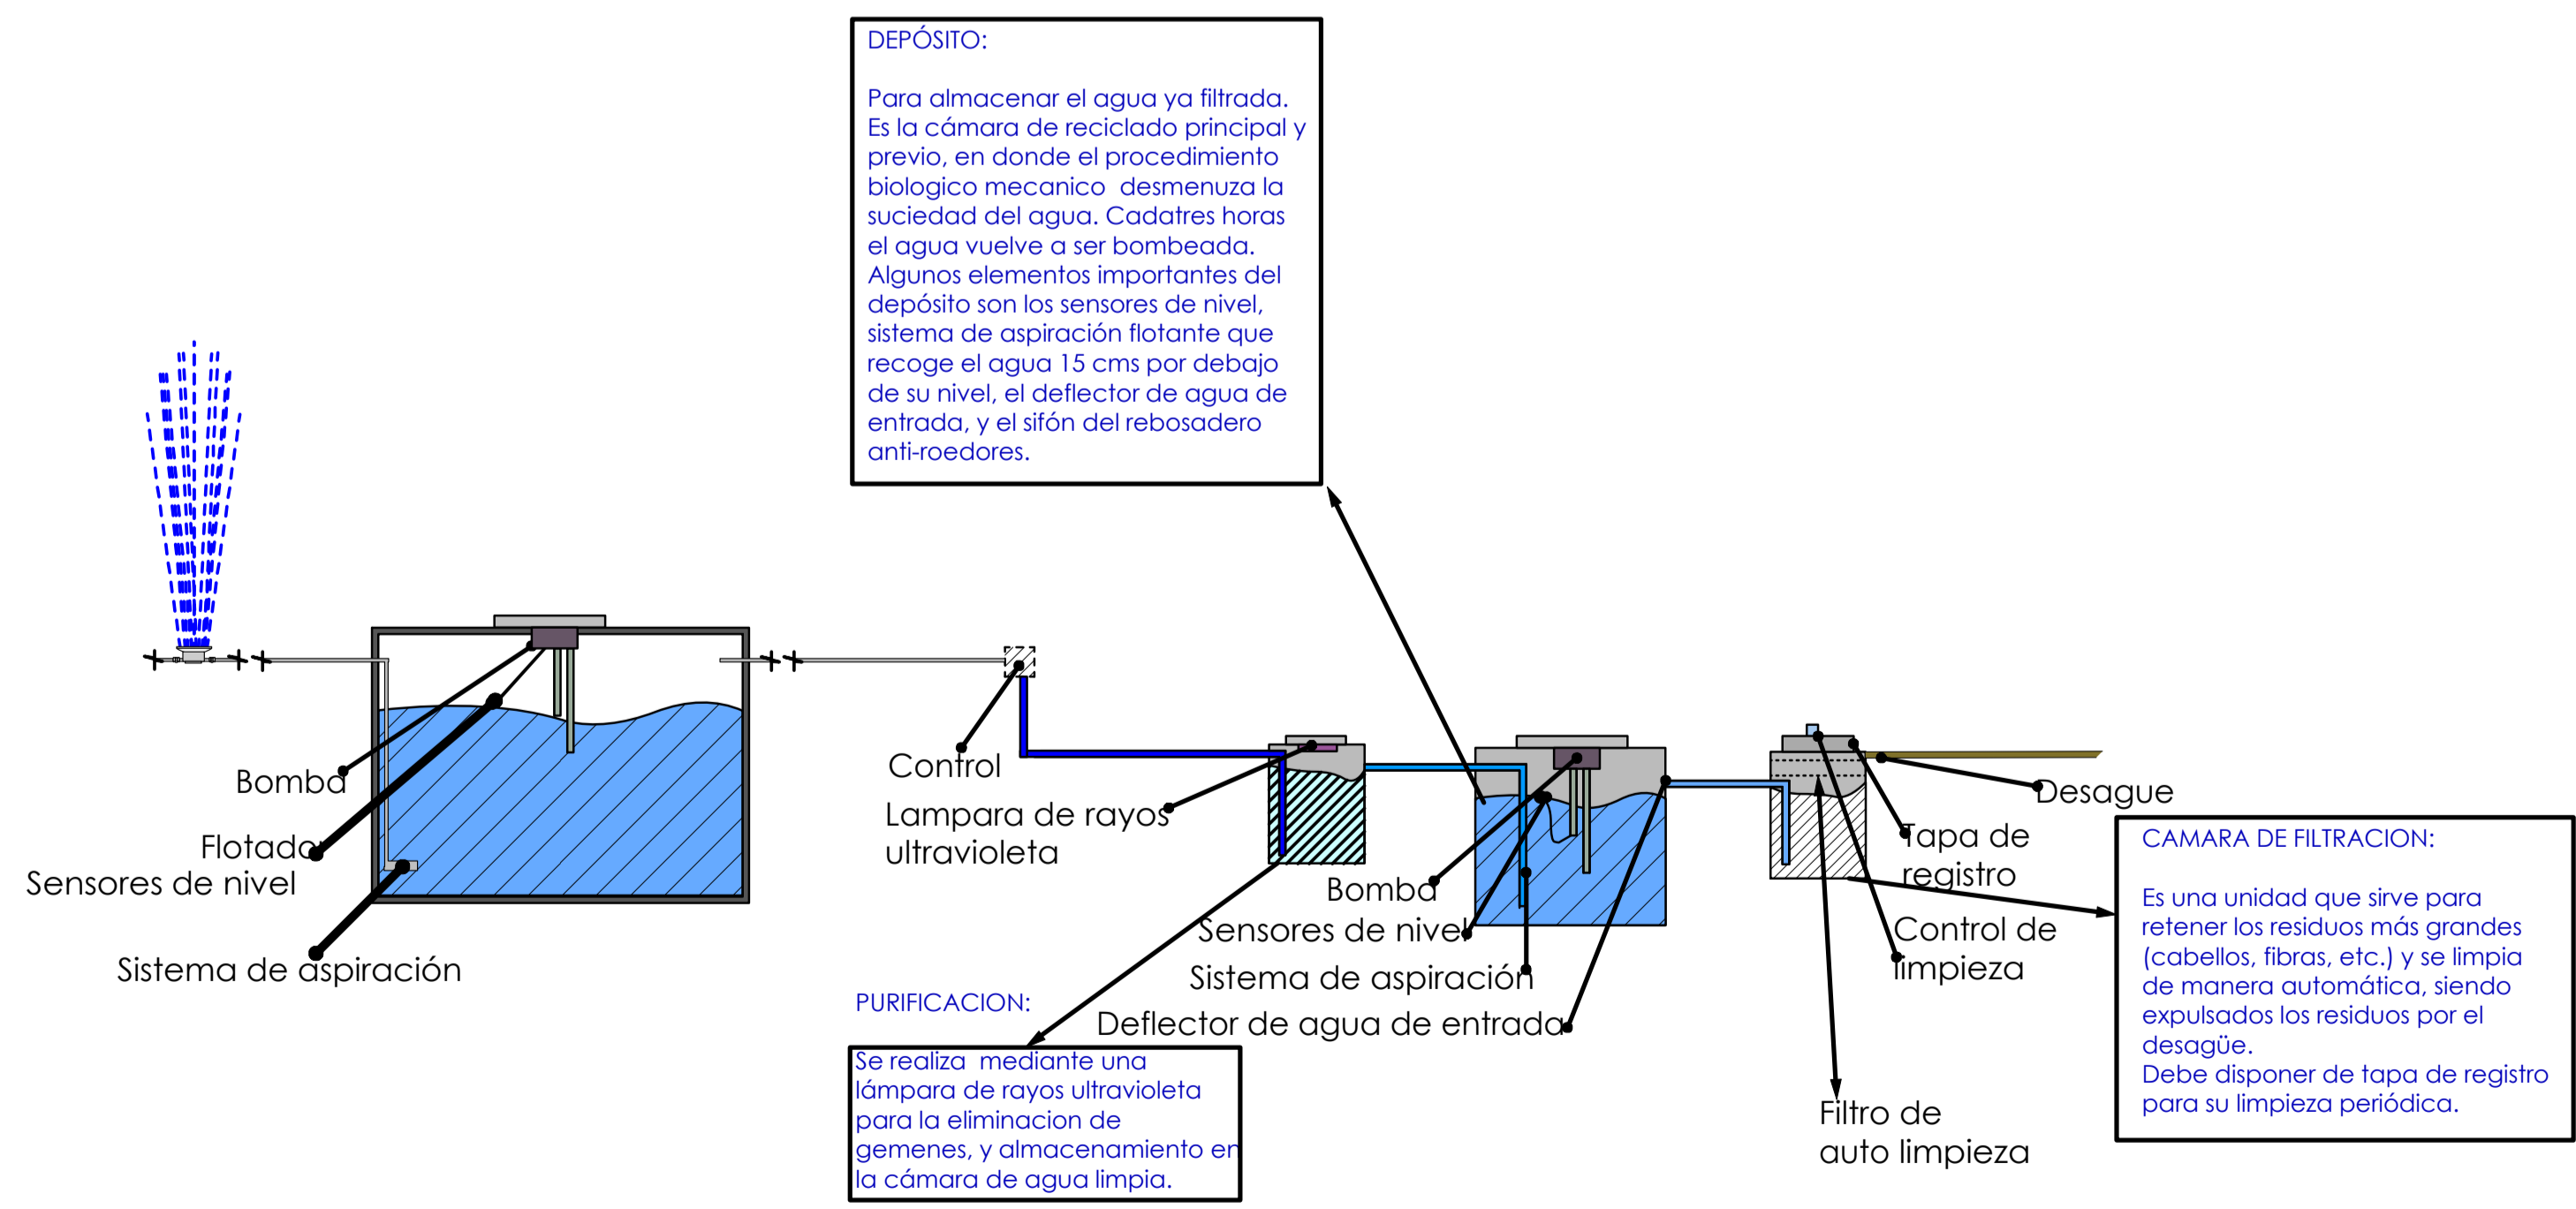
DEPÓSITO:

Para almacenar el agua ya filtrada. Es la cámara de reciclado principal y previo, en donde el procedimiento biologico mecanico desmenuza la suciedad del agua. Cadatres horas el agua vuelve a ser bombeada. Algunos elementos importantes del depósito son los sensores de nivel, sistema de aspiración flotante que recoge el agua 15 cms por debajo de su nivel, el deflector de agua de entrada, y el sifón del rebosadero anti-roedores.

Bomba
Flotador
Sensores de nivel
Sistema de aspiración

Control
Lampara de rayos ultravioleta

Bomba
Sensores de nivel
Sistema de aspiración
Deflector de agua de entrada

Desague
Tapa de registro
Control de limpieza
Filtro de auto limpieza

CAMARA DE FILTRACION:

Es una unidad que sirve para retener los residuos más grandes (cabellos, fibras, etc.) y se limpia de manera automática, siendo expulsados los residuos por el desagüe.
Debe disponer de tapa de registro para su limpieza periódica.

PURIFICACION:

Se realiza mediante una lámpara de rayos ultravioleta para la eliminacion de gemenes, y almacenamiento en la cámara de agua limpia.